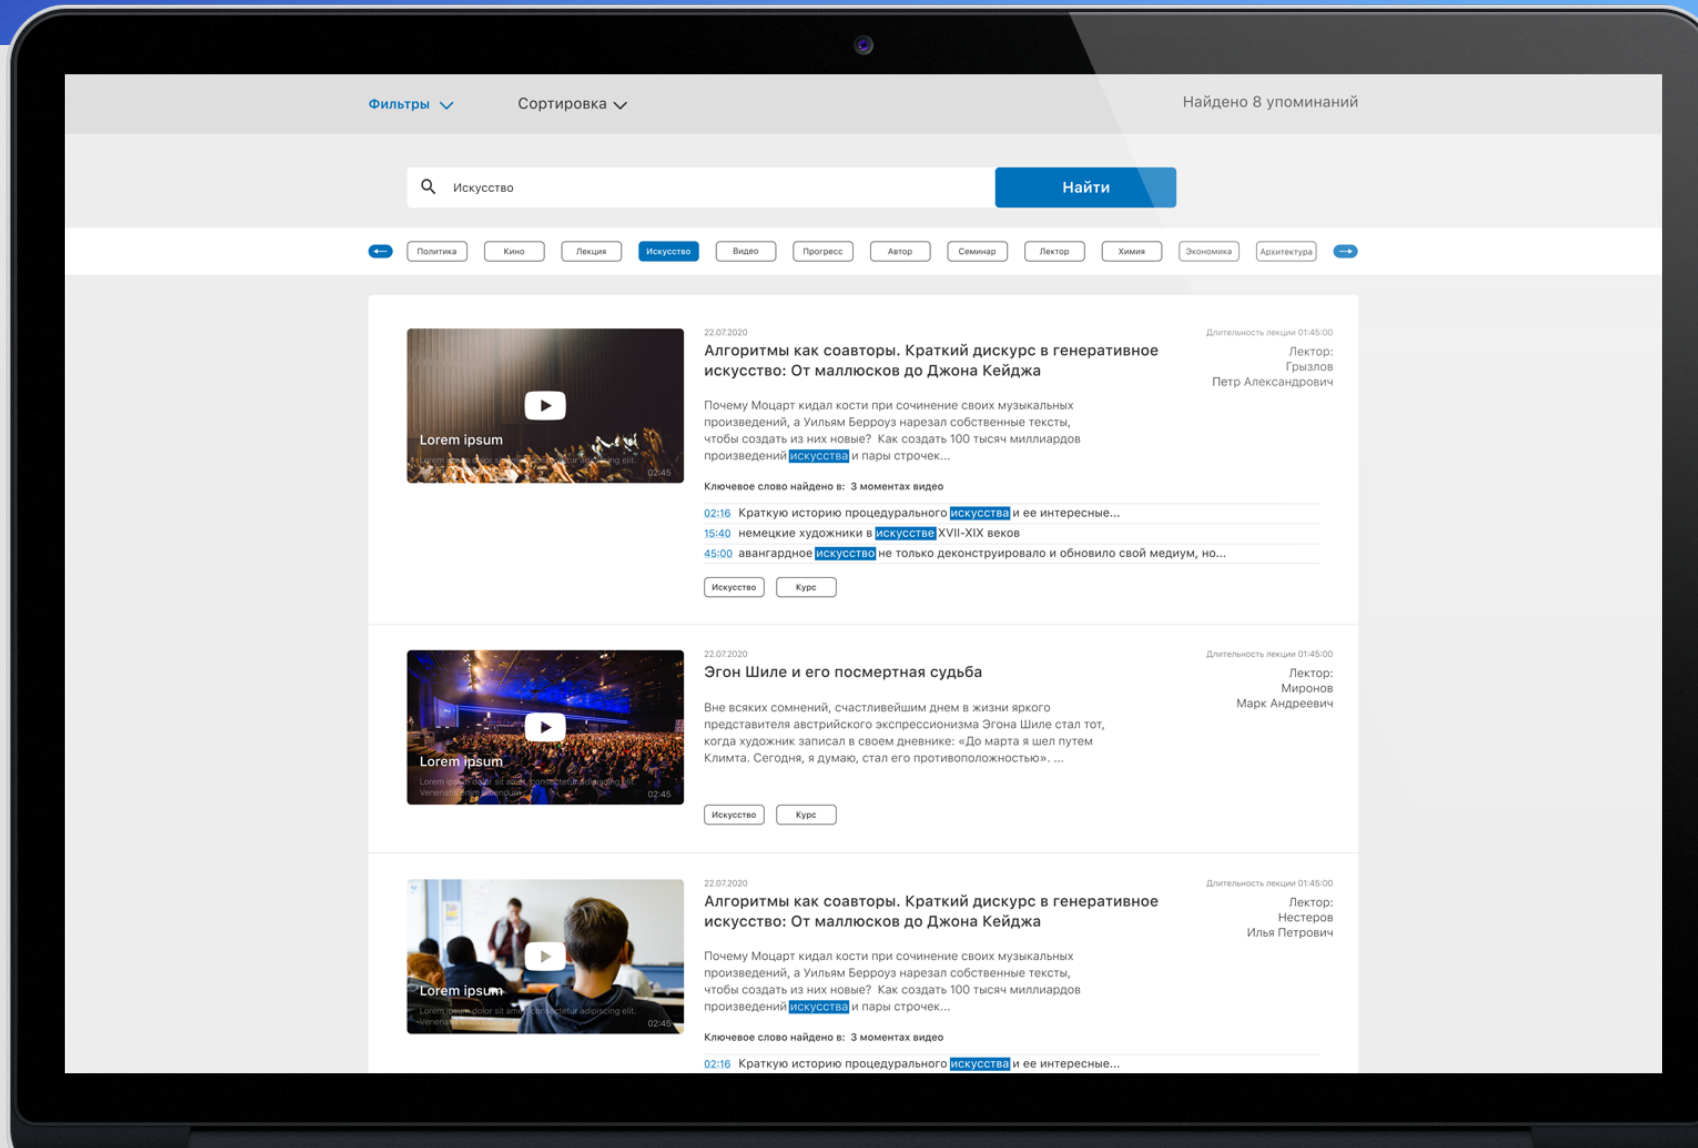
Фильтры Сортировка Найдено 8 упоминаний

Искусство Найти

Политика Кино Лекция Искусство Видео Прогресс Автор Семинар Лектор Химия Экономика Архитектура

Lorem ipsum
Lorem ipsum dolor sit amet, consectetur adipiscing elit.
02:45

22.07.2020
Алгоритмы как соавторы. Краткий дискурс в генеративное искусство: От маллюсков до Джона Кейджа

Длительность лекции 01:45:00
Лектор:
Грызлов
Петр Александрович

Почему Моцарт кидал кости при сочинение своих музыкальных произведений, а Уильям Берроуз нарезал собственные тексты, чтобы создать из них новые? Как создать 100 тысяч миллиардов произведений искусства и пары строчек...

Ключевое слово найдено в: 3 моментах видео
02:16 Краткую историю процедурального искусства и ее интересные...
15:40 немецкие художники в искусстве XVII-XIX веков
45:00 авангардное искусство не только деконструировало и обновило свой медиум, но...

Искусство Курс

Lorem ipsum
Lorem ipsum dolor sit amet, consectetur adipiscing elit. Venenatis enim bibendum
02:45

22.07.2020
Эгон Шиле и его посмертная судьба

Длительность лекции 01:45:00
Лектор:
Миронов
Марк Андреевич

Вне всяких сомнений, счастливейшим днем в жизни яркого представителя австрийского экспрессионизма Эгона Шиле стал тот, когда художник записал в своем дневнике: «До марта я шел путем Климта. Сегодня, я думаю, стал его противоположностью». ...

Искусство Курс

Lorem ipsum
Lorem ipsum dolor sit amet, consectetur adipiscing elit. Venenatis
02:45

22.07.2020
Алгоритмы как соавторы. Краткий дискурс в генеративное искусство: От маллюсков до Джона Кейджа

Длительность лекции 01:45:00
Лектор:
Нестеров
Илья Петрович

Почему Моцарт кидал кости при сочинение своих музыкальных произведений, а Уильям Берроуз нарезал собственные тексты, чтобы создать из них новые? Как создать 100 тысяч миллиардов произведений искусства и пары строчек...

Ключевое слово найдено в: 3 моментах видео
02:16 Краткую историю процедурального искусства и ее интересные...